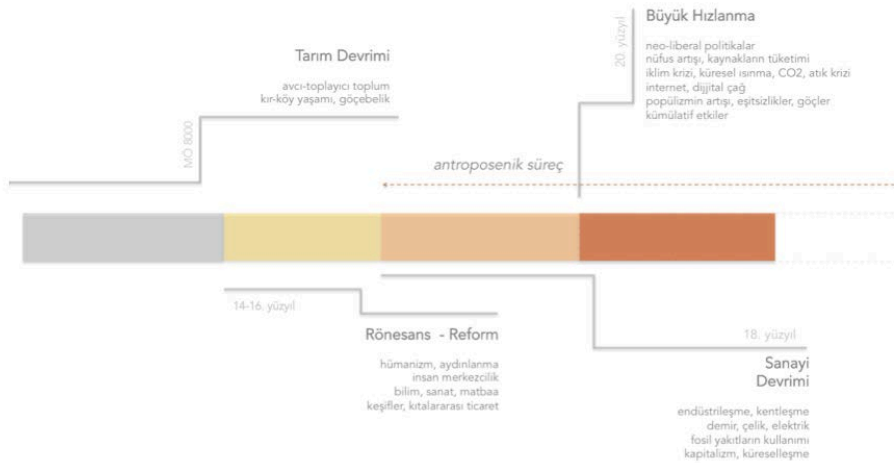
Büyük Hızlanma

20. yüzyıl

neo-liberal politikalar
nüfus artışı, kaynakların tüketimi
iklim krizi, küresel ısınma, CO2, atık krizi
internet, dijital çağ
popülizmin artışı, eşitsizlikler, göçler
kümülatif etkiler

Tarım Devrimi

avcı-toplayıcı toplum
kır-köy yaşamı, göçebelik

MÖ 8000

antroposenik süreç

14-16. yüzyıl

Rönesans - Reform

hümanizm, aydınlanma
insan merkezcilik
bilim, sanat, matbaa
keşifler, kıtalararası ticaret

18. yüzyıl

Sanayi Devrimi

endüstrileşme, kentleşme
demir, çelik, elektrik
fosil yakıtların kullanımı
kapitalizm, küreselleşme